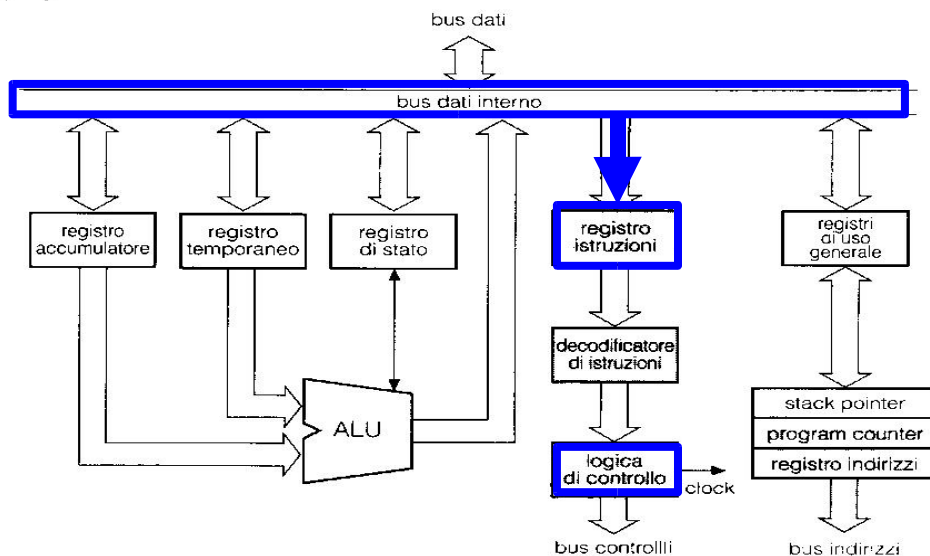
bus dati

bus dati interno

registro accumulatore

registro temporaneo

registro di stato

registro istruzioni

registri di uso generale

decodificatore di istruzioni

ALU

stack pointer

program counter

registro indirizzi

logica di controllo

clock

bus controlli

bus indirizzi